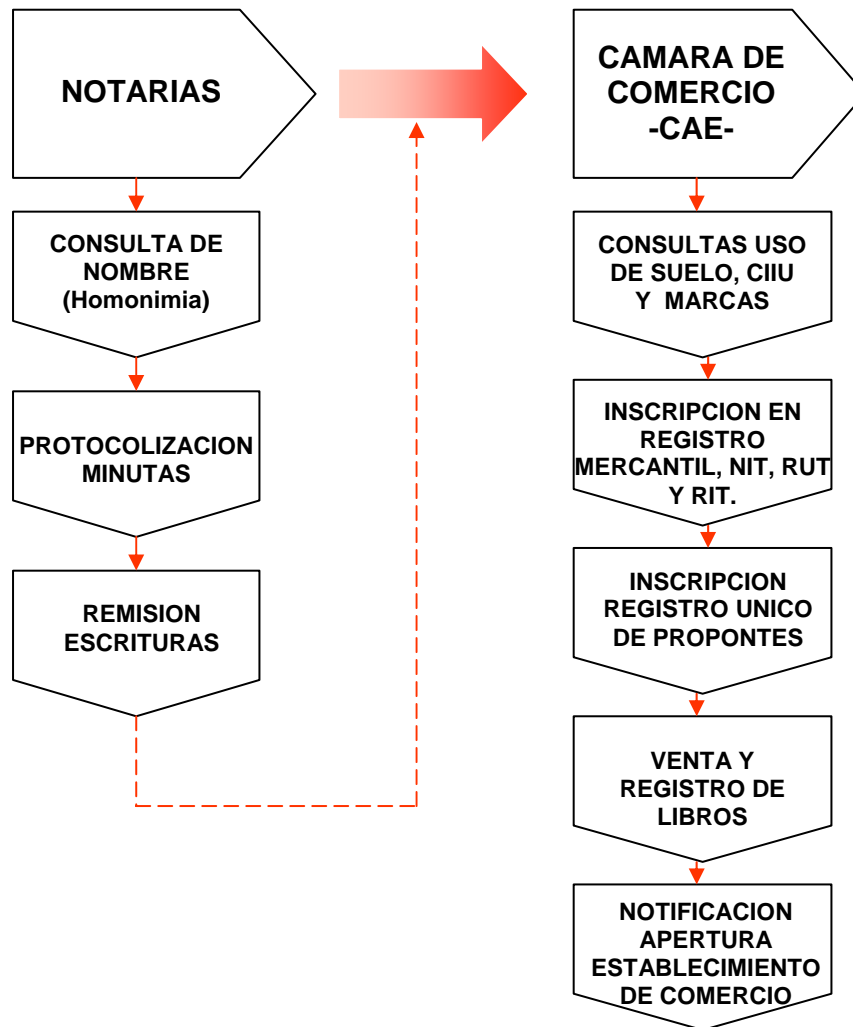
NOTARIAS

CONSULTA DE NOMBRE (Homonimia)

PROTOCOLIZACION MINUTAS

REMISION ESCRITURAS

CAMARA DE COMERCIO -CAE-

CONSULTAS USO DE SUELO, CIIU Y MARCAS

INSCRIPCION EN REGISTRO MERCANTIL, NIT, RUT Y RIT.

INSCRIPCION REGISTRO UNICO DE PROPONTES

VENTA Y REGISTRO DE LIBROS

NOTIFICACION APERTURA ESTABLECIMIENTO DE COMERCIO